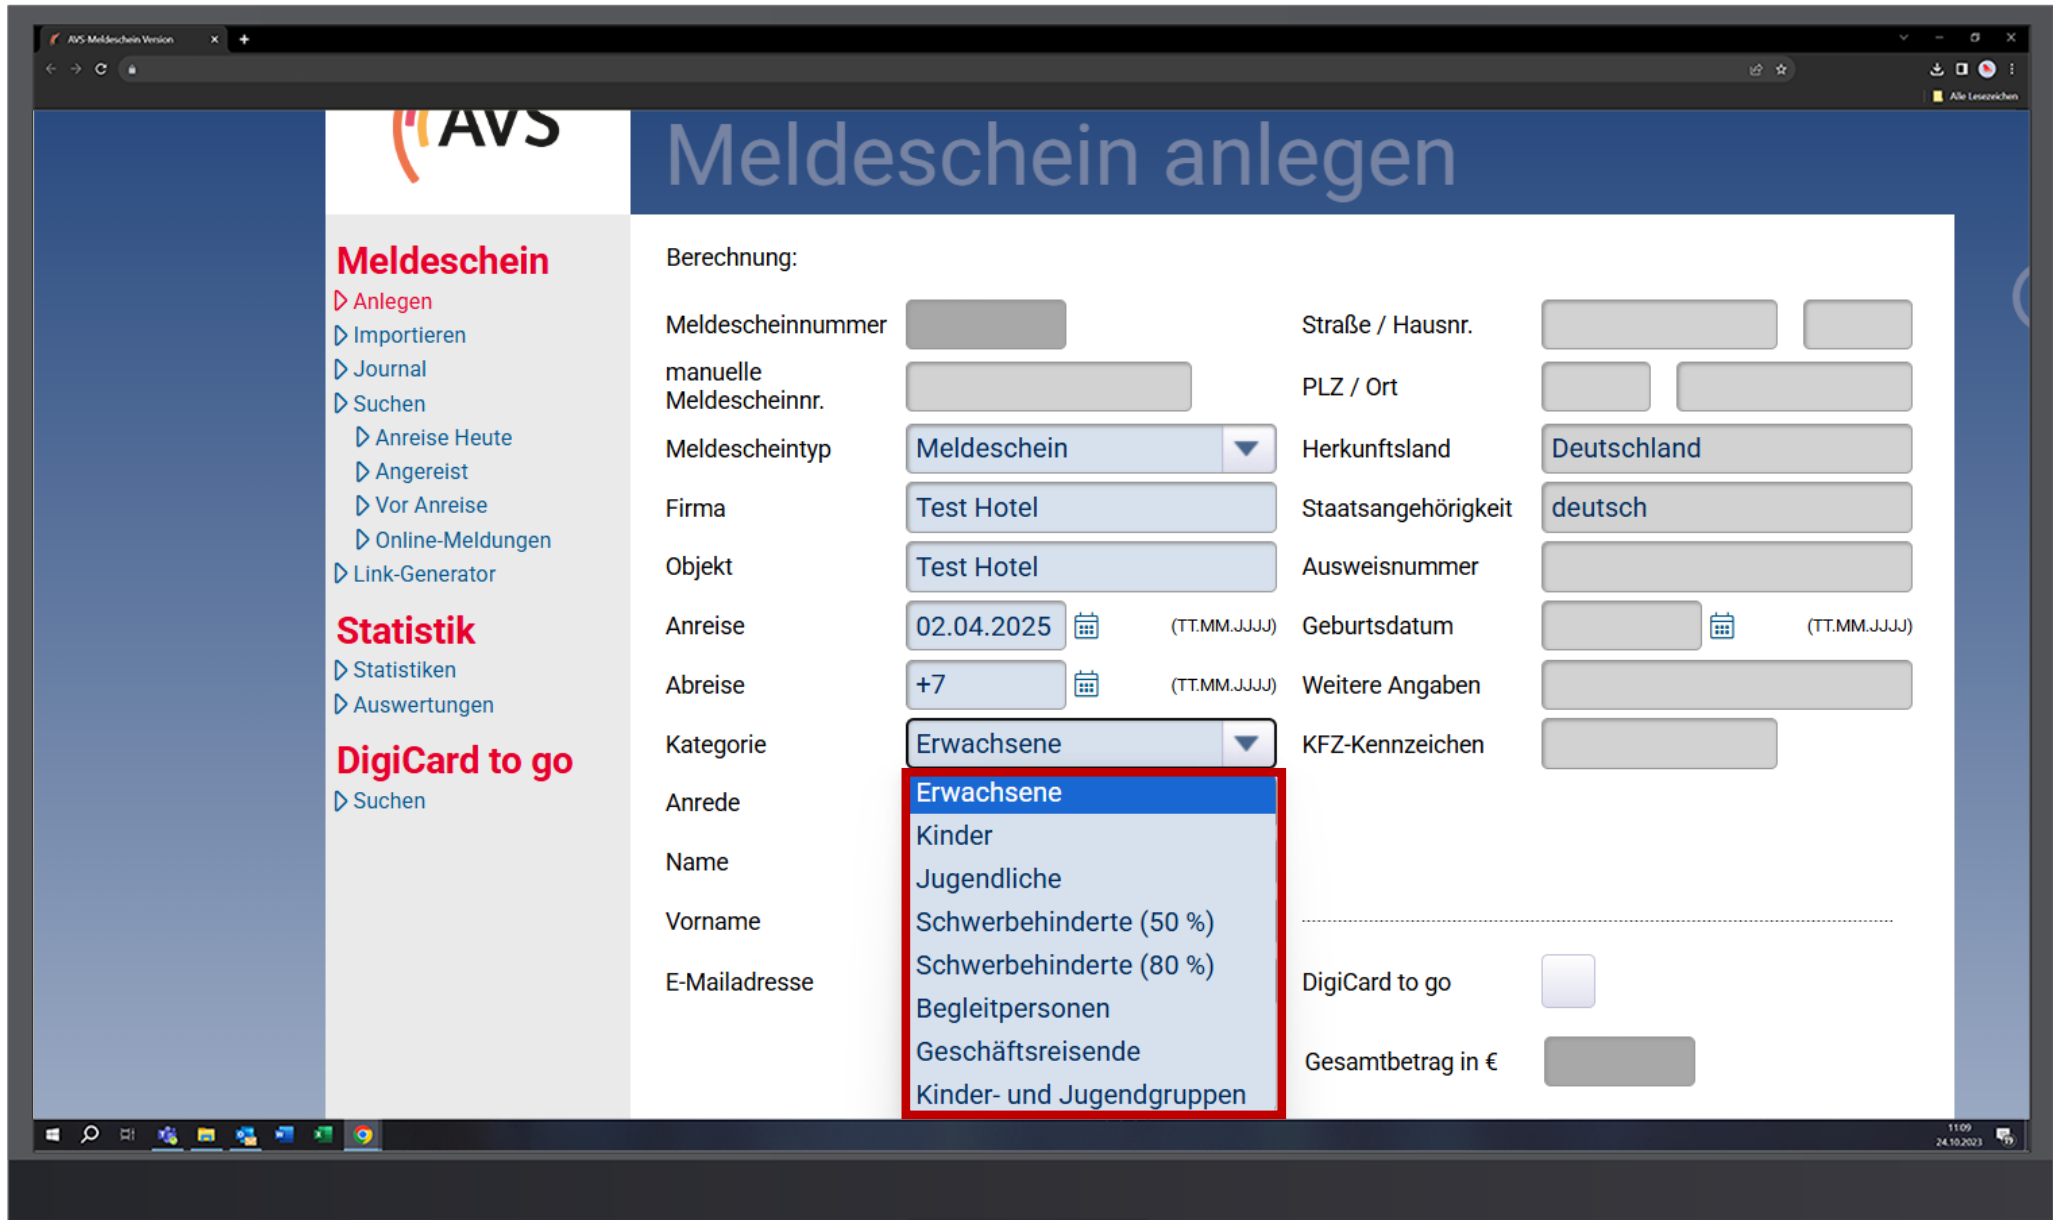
AVS Meldeschein Version

Alle Lesezeichen

AVS

Meldeschein anlegen

Meldeschein
Anlegen
Importieren
Journal
Suchen
Anreise Heute
Angereist
Vor Anreise
Online-Meldungen
Link-Generator

Statistik
Statistiken
Auswertungen

DigiCard to go
Suchen

Berechnung:

Meldescheinnummer
manuelle Meldescheinnr.
Meldescheintyp | Meldeschein
Firma | Test Hotel
Objekt | Test Hotel
Anreise | 02.04.2025 | (TT.MM.JJJJ)
Abreise | +7 | (TT.MM.JJJJ)
Kategorie | Erwachsene
Anrede
Name
Vorname
E-Mailadresse

Erwachsene
Kinder
Jugendliche
Schwerbehinderte (50 %)
Schwerbehinderte (80 %)
Begleitpersonen
Geschäftsreisende
Kinder- und Jugendgruppen

Straße / Hausnr.
PLZ / Ort
Herkunftsland | Deutschland
Staatsangehörigkeit | deutsch
Ausweisnummer
Geburtsdatum | (TT.MM.JJJJ)
Weitere Angaben
KFZ-Kennzeichen

DigiCard to go
Gesamtbetrag in €

11:09
24.10.2023